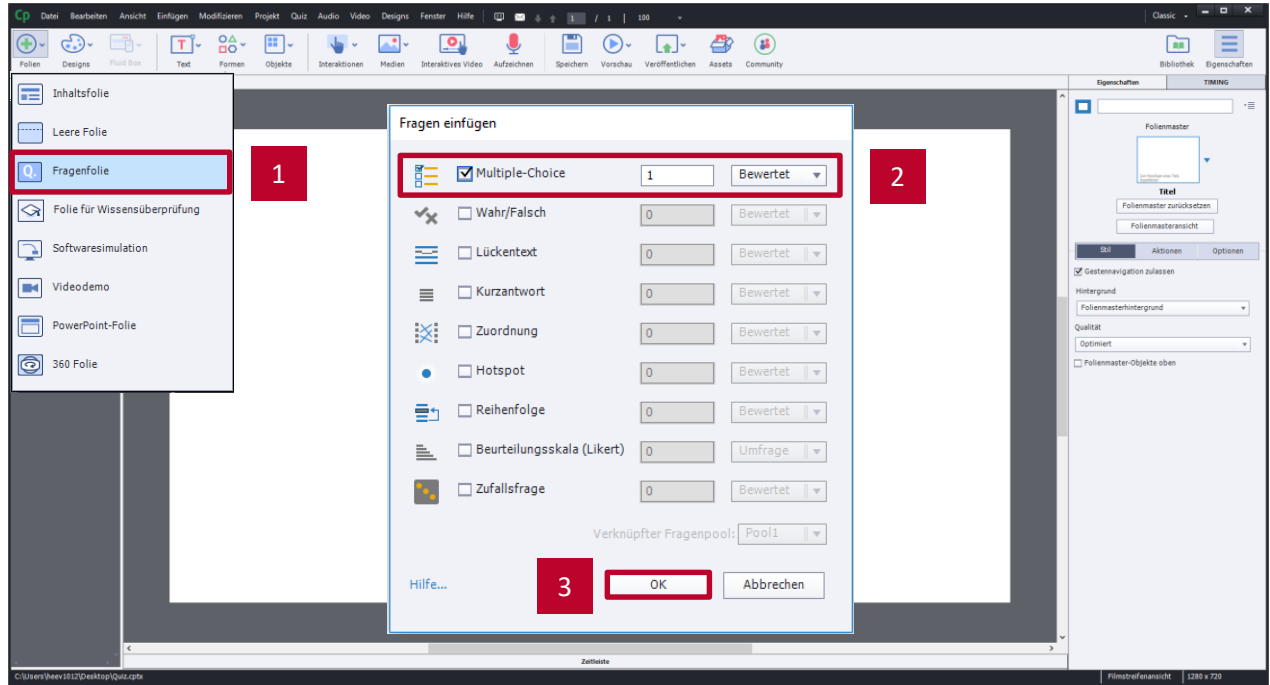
Cp Datei Bearbeiten Ansicht Einfügen Modifizieren Projekt Quiz Audio Video Designs Fenster Hilfe 1 / 1 100 Classic

Folien Designs Fluid Box Text Formen Objekte Interaktionen Medien Interaktives Video Aufzeichnen Speichern Vorschau Veröffentlichen Assets Community Bibliothek Eigenschaften

Inhaltsfolie
Leere Folie
Fragenfolie
Folie für Wissensüberprüfung
Softwaresimulation
Videodemo
PowerPoint-Folie
360 Folie

1

Fragen einfügen

| | | |
|---|---|---|
| Multiple-Choice | 1 | Bewertet |
| Wahr/Falsch | 0 | Bewertet |
| Lückentext | 0 | Bewertet |
| Kurzantwort | 0 | Bewertet |
| Zuordnung | 0 | Bewertet |
| Hotspot | 0 | Bewertet |
| Reihenfolge | 0 | Bewertet |
| Beurteilungsskala (Likert) | 0 | Umfrage |
| Zufallsfrage | 0 | Bewertet |

Verknüpfter Fragenpool: Pool1

Hilfe...
3
OK
Abbrechen

2

Eigenschaften TIMING
Folienmaster
Titel
Folienmaster zurücksetzen
Folienmasteransicht
Stil Aktionen Optionen
Gestennavigation zulassen
Hintergrund
Folienmasterhintergrund
Qualität
Optimiert
Folienmaster-Objekte oben

Zeitleiste
C:\Users\heev1012\Desktop\Quiz.cptx
Filmstreifenansicht 1280 x 720